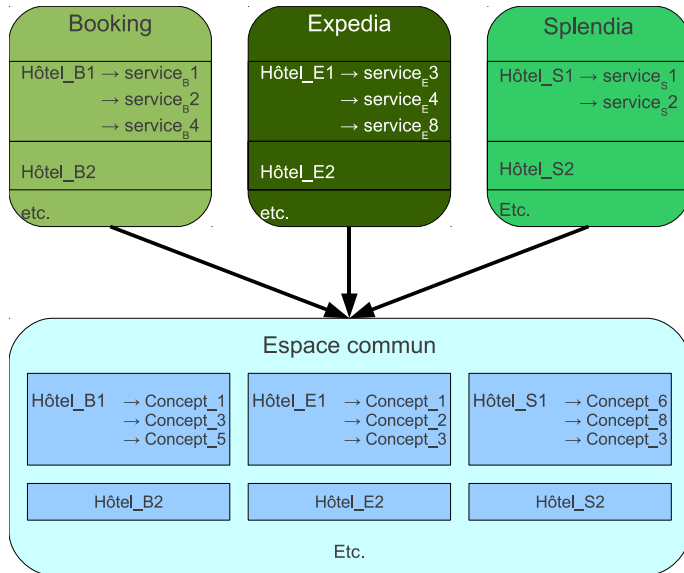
Booking

Hôtel_B1 → service$_B$1
→ service$_B$2
→ service$_B$4

Hôtel_B2

etc.

Expedia

Hôtel_E1 → service$_E$3
→ service$_E$4
→ service$_E$8

Hôtel_E2

etc.

Splendia

Hôtel_S1 → service$_S$1
→ service$_S$2

Hôtel_S2

Etc.

Espace commun

Hôtel_B1 → Concept_1
→ Concept_3
→ Concept_5

Hôtel_E1 → Concept_1
→ Concept_2
→ Concept_3

Hôtel_S1 → Concept_6
→ Concept_8
→ Concept_3

Hôtel_B2

Hôtel_E2

Hôtel_S2

Etc.